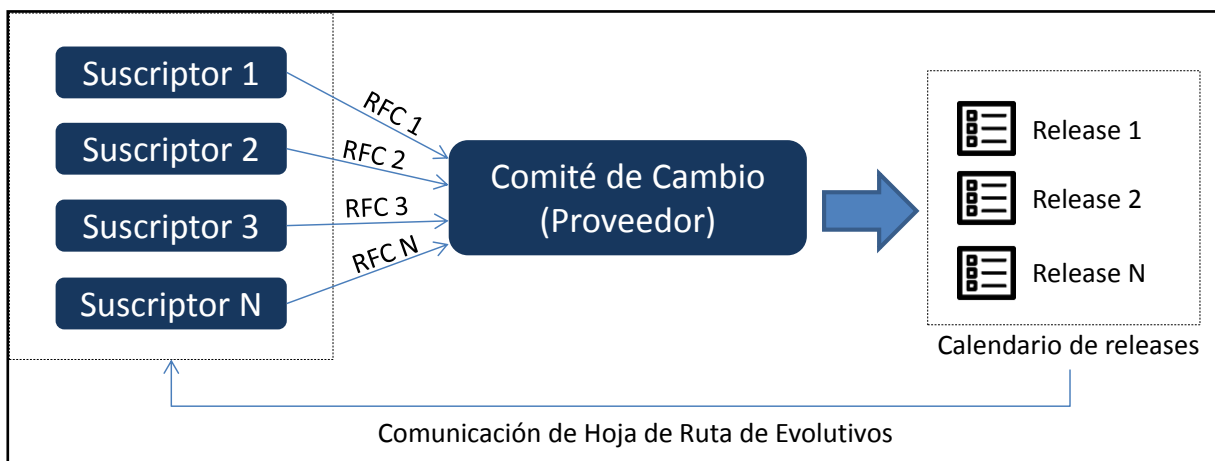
Suscriptor 1

Suscriptor 2

Suscriptor 3

Suscriptor N

RFC 1

RFC 2

RFC 3

RFC N

Comité de Cambio (Proveedor)

Release 1

Release 2

Release N

Calendario de releases

Comunicación de Hoja de Ruta de Evolutivos